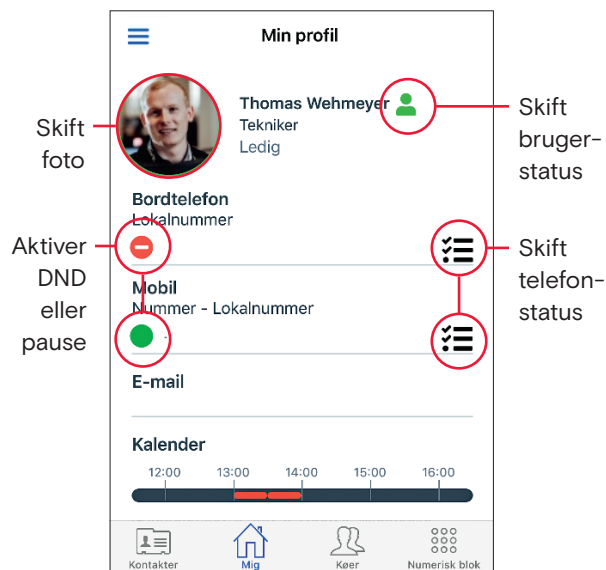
Min profil

Skift foto

Thomas Wehmeyer
Tekniker
Ledig

Skift bruger-status

Bordtelefon
Lokalnummer

Aktiver DND eller pause

Skift telefon-status

Mobil
Nummer - Lokalnummer

E-mail

Kalender

12:00 13:00 14:00 15:00 16:00

Kontakter Mig Køer Numerisk blok